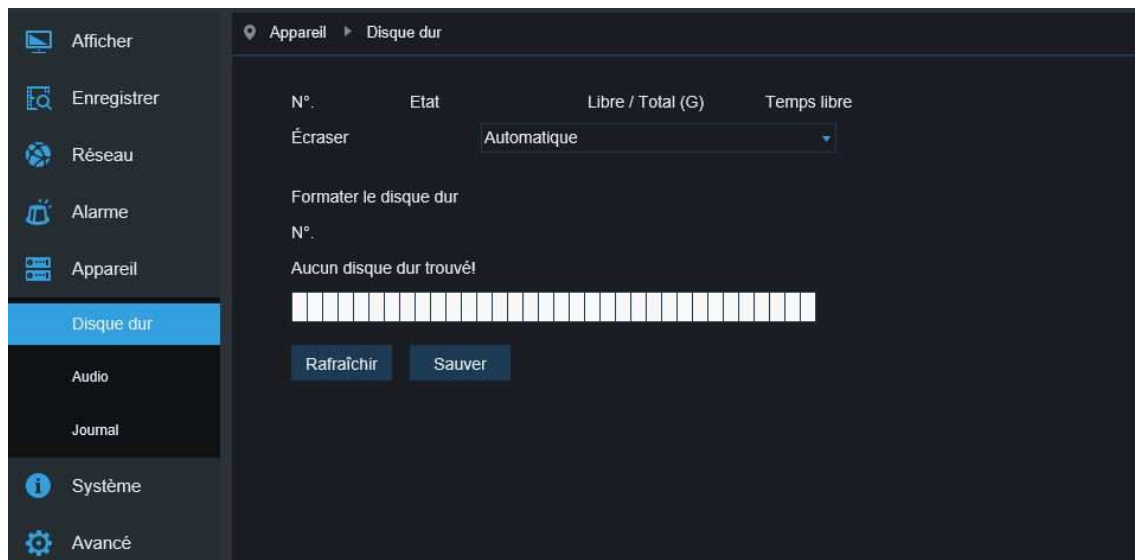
Afficher
Enregistrer
Réseau
Alarme
Appareil
Disque dur
Audio
Journal
Système
Avancé

Appareil ▸ Disque dur

| N°. | Etat | Libre / Total (G) | Temps libre |
|---|---|---|---|

Écraser Automatique

Formater le disque dur

N°.

Aucun disque dur trouvé!

Rafraîchir Sauver